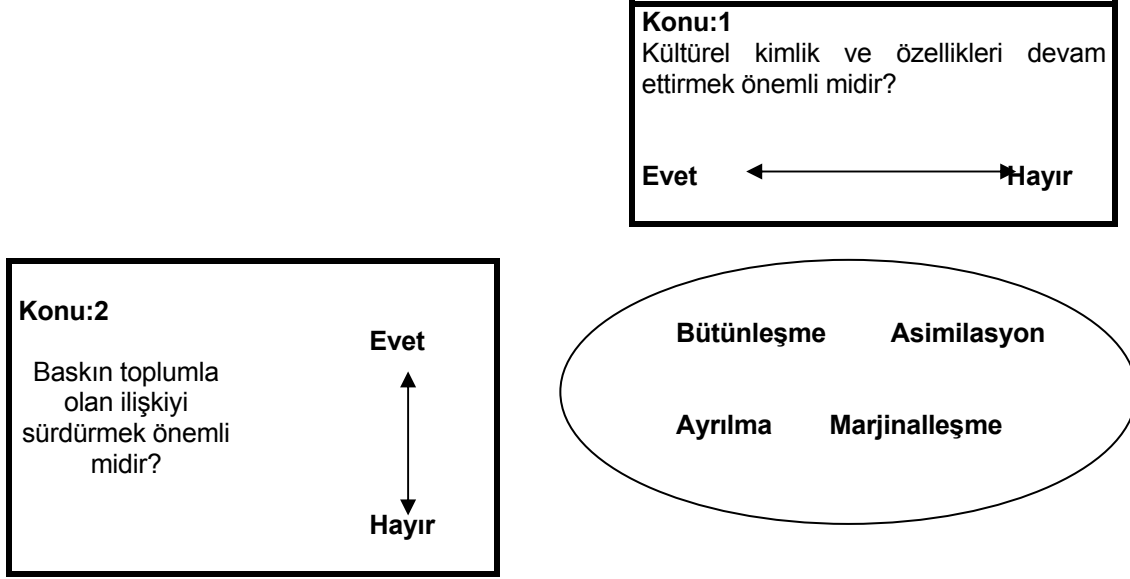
Konu:1
Kültürel kimlik ve özellikleri devam ettirmek önemli midir?

Evet Hayır

Konu:2

Baskın toplumla olan ilişkiyi sürdürmek önemli midir?

Evet

Hayır

Bütünleşme Asimilasyon

Ayrılma Marjinalleşme